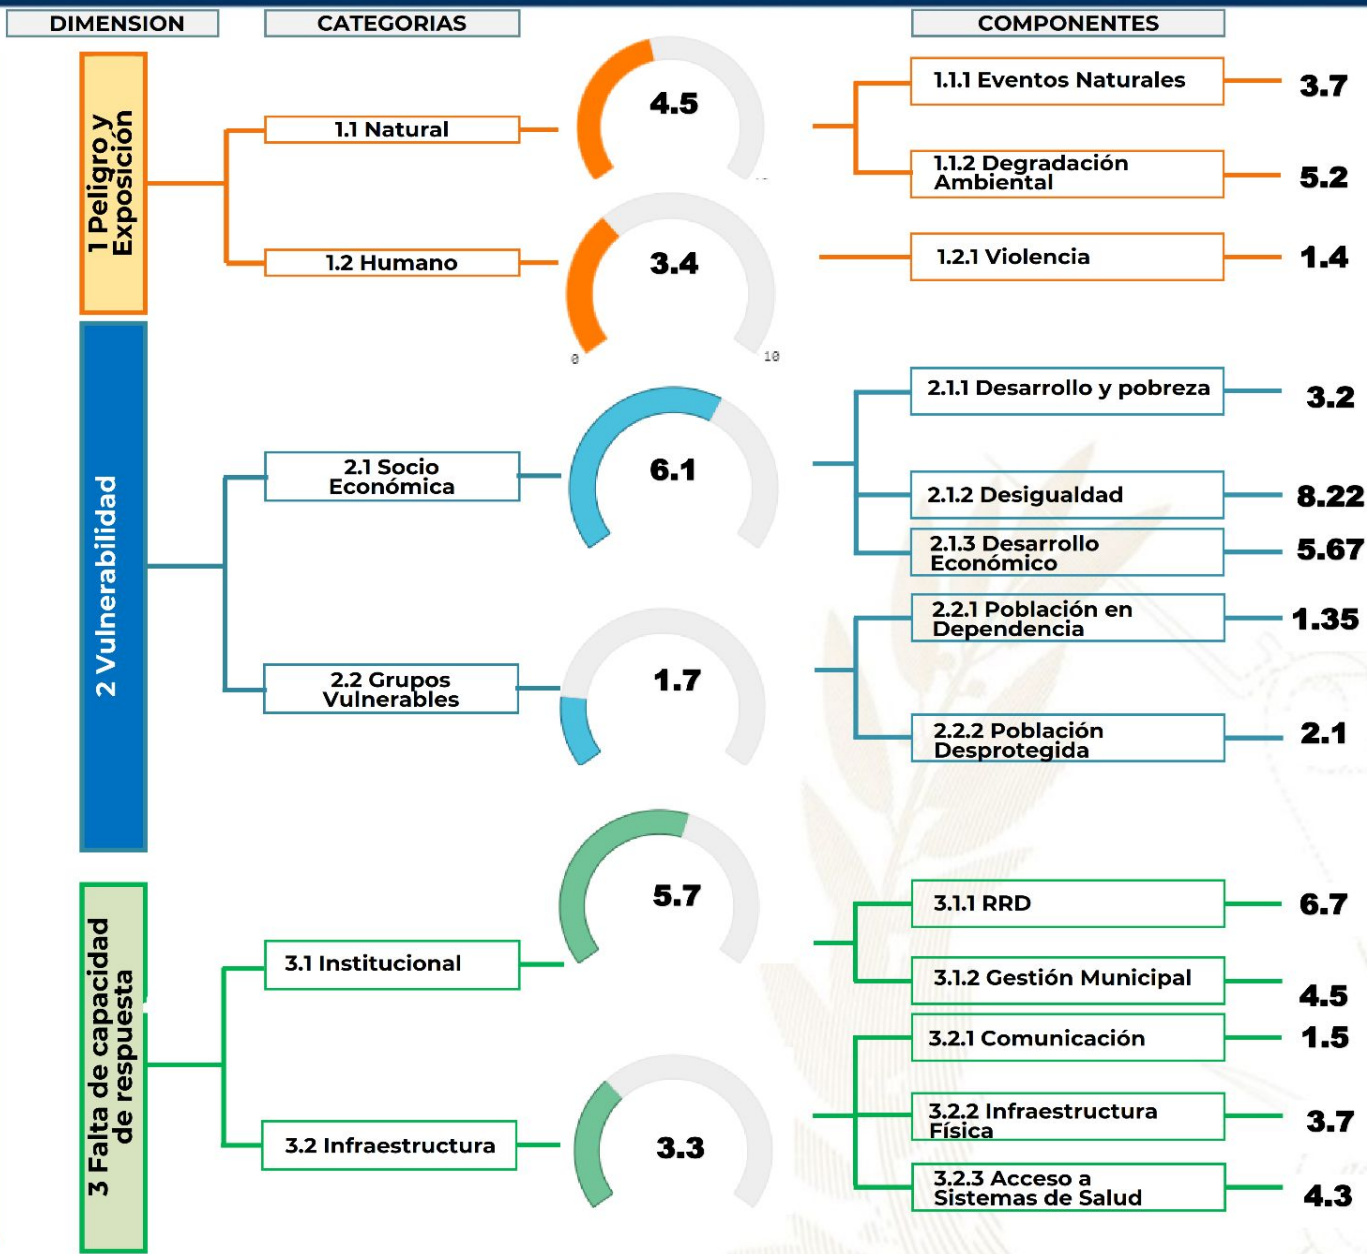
DIMENSION

CATEGORIAS

COMPONENTES

1 Peligro y Exposición

1.1 Natural

4.5

1.1.1 Eventos Naturales

3.7

1.1.2 Degradación Ambiental

5.2

1.2 Humano

3.4

0

10

1.2.1 Violencia

1.4

2 Vulnerabilidad

2.1 Socio Económica

6.1

2.1.1 Desarrollo y pobreza

3.2

2.1.2 Desigualdad

8.22

2.1.3 Desarrollo Económico

5.67

2.2 Grupos Vulnerables

1.7

2.2.1 Población en Dependencia

1.35

2.2.2 Población Desprotegida

2.1

3 Falta de capacidad de respuesta

3.1 Institucional

5.7

3.1.1 RRD

6.7

3.1.2 Gestión Municipal

4.5

3.2 Infraestructura

3.3

3.2.1 Comunicación

1.5

3.2.2 Infraestructura Física

3.7

3.2.3 Acceso a Sistemas de Salud

4.3